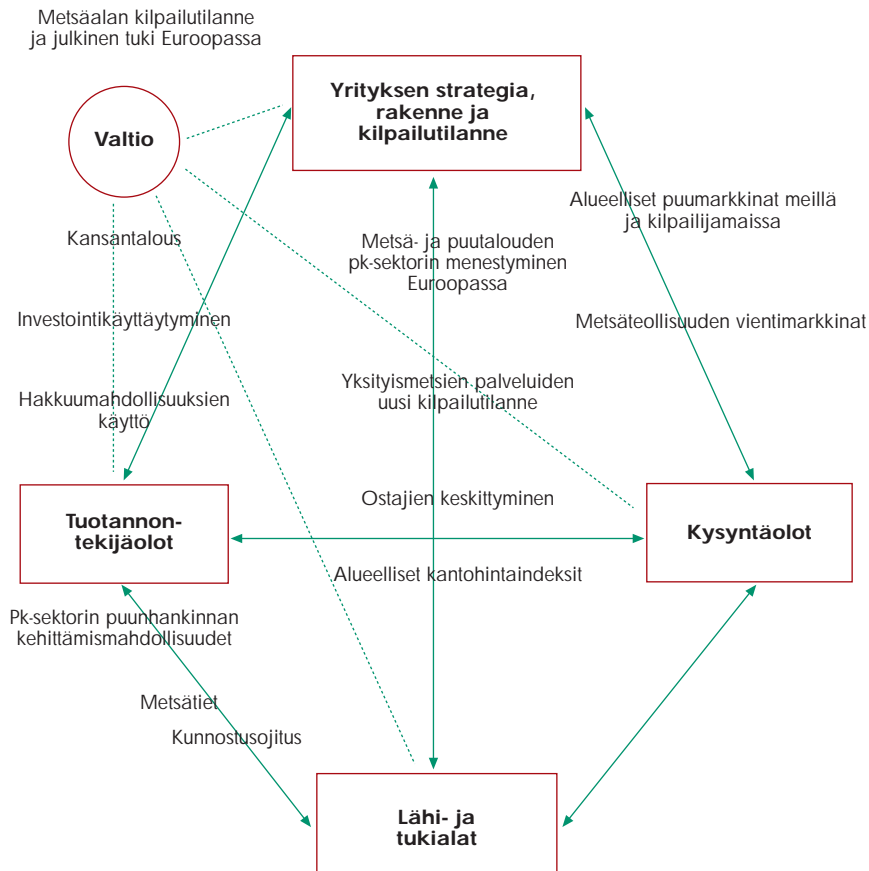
Metsäalan kilpailutilanne ja julkinen tuki Euroopassa

Valtio

Yrityksen strategia, rakenne ja kilpailutilanne

Alueelliset puumarkkinat meillä ja kilpailijamaissa

Kansantalous

Metsä- ja puutalouden pk-sektorin menestyminen Euroopassa

Investointikäyttäytyminen

Metsäteollisuuden vientimarkkinat

Yksityismetsien palveluiden uusi kilpailutilanne

Hakkuumahdollisuuksien käyttö

Ostajien keskittyminen

Tuotannontekijäolot

Kysyntäolot

Alueelliset kantohintaindeksit

Pk-sektorin puunhankinnan kehittämismahdollisuudet

Metsätiet

Kunnostusojitus

Lähi- ja tukialat